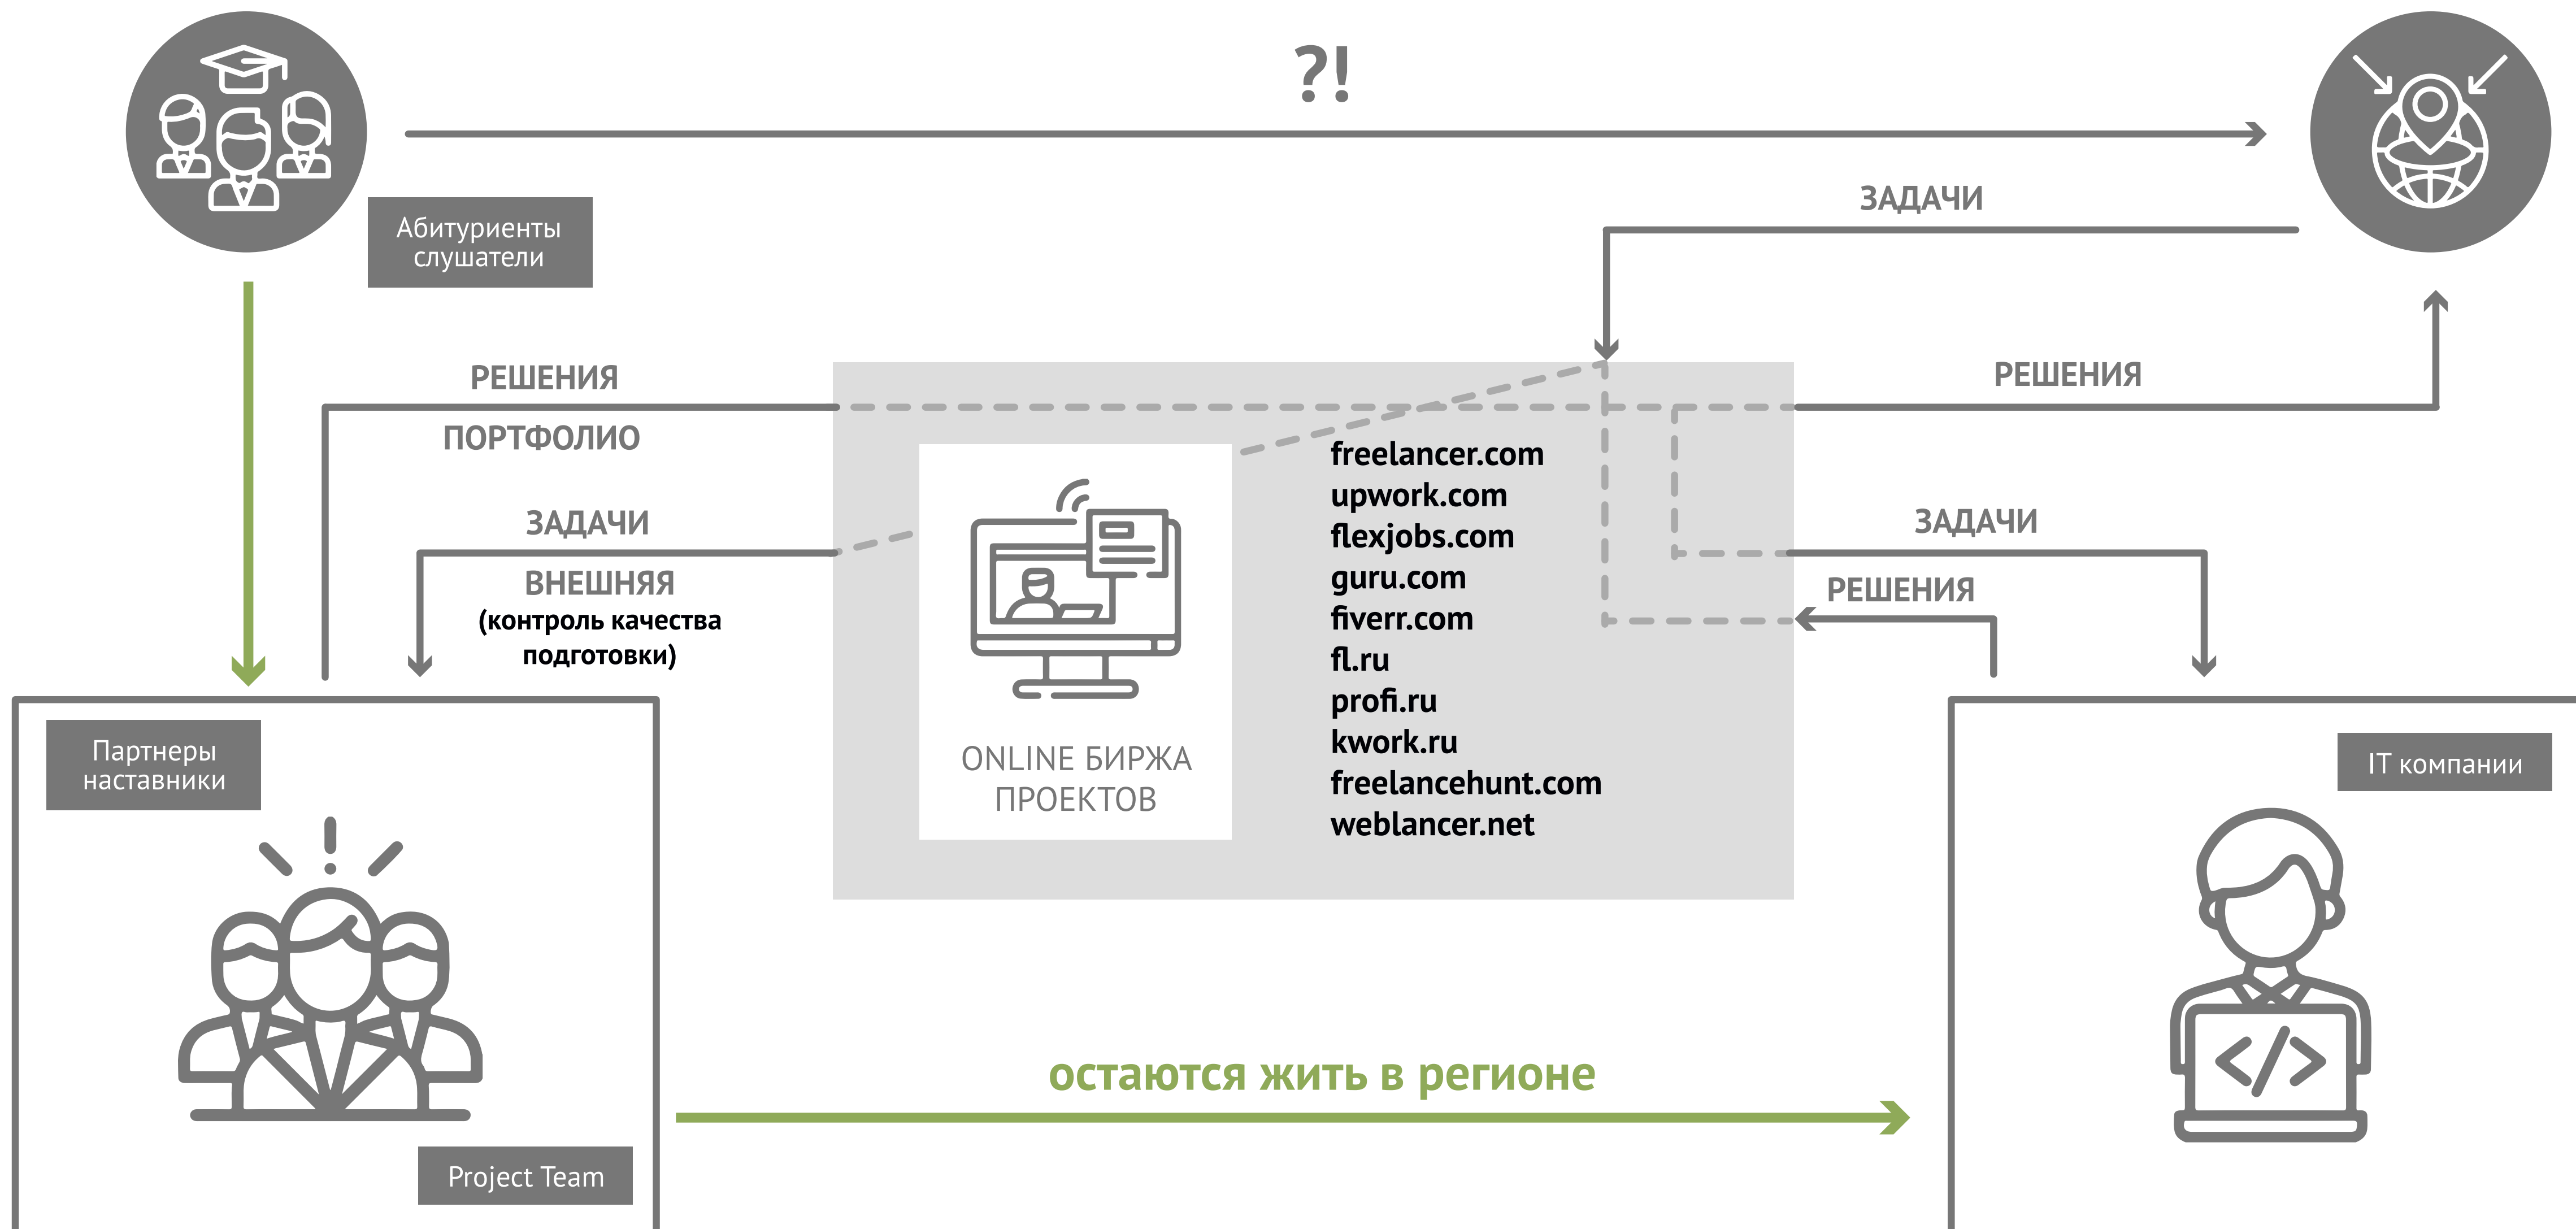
?!

Абитуриенты слушатели

ЗАДАЧИ

РЕШЕНИЯ

ПОРТФОЛИО

ЗАДАЧИ

ВНЕШНЯЯ
(контроль качества подготовки)

РЕШЕНИЯ

ЗАДАЧИ

РЕШЕНИЯ

ONLINE БИРЖА ПРОЕКТОВ

freelancer.com
upwork.com
flexjobs.com
guru.com
fiverr.com
fl.ru
profi.ru
kwork.ru
freelancehunt.com
weblancer.net

Партнеры наставники

Project Team

IT компании

остаются жить в регионе